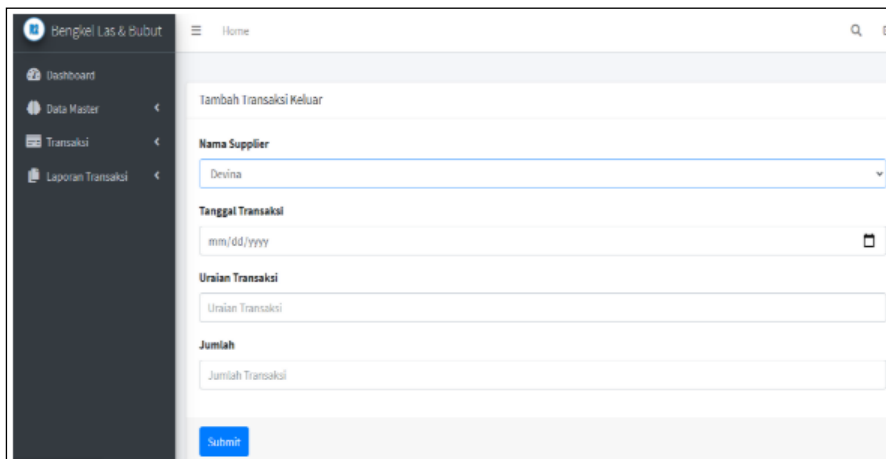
Bengkel Las & Bubut

Home

Dashboard

Data Master

Transaksi

Laporan Transaksi

Tambah Transaksi Keluar

Nama Supplier

Devina

Tanggal Transaksi

mm/dd/yyyy

Uraian Transaksi

Uraian Transaksi

Jumlah

Jumlah Transaksi

Submit